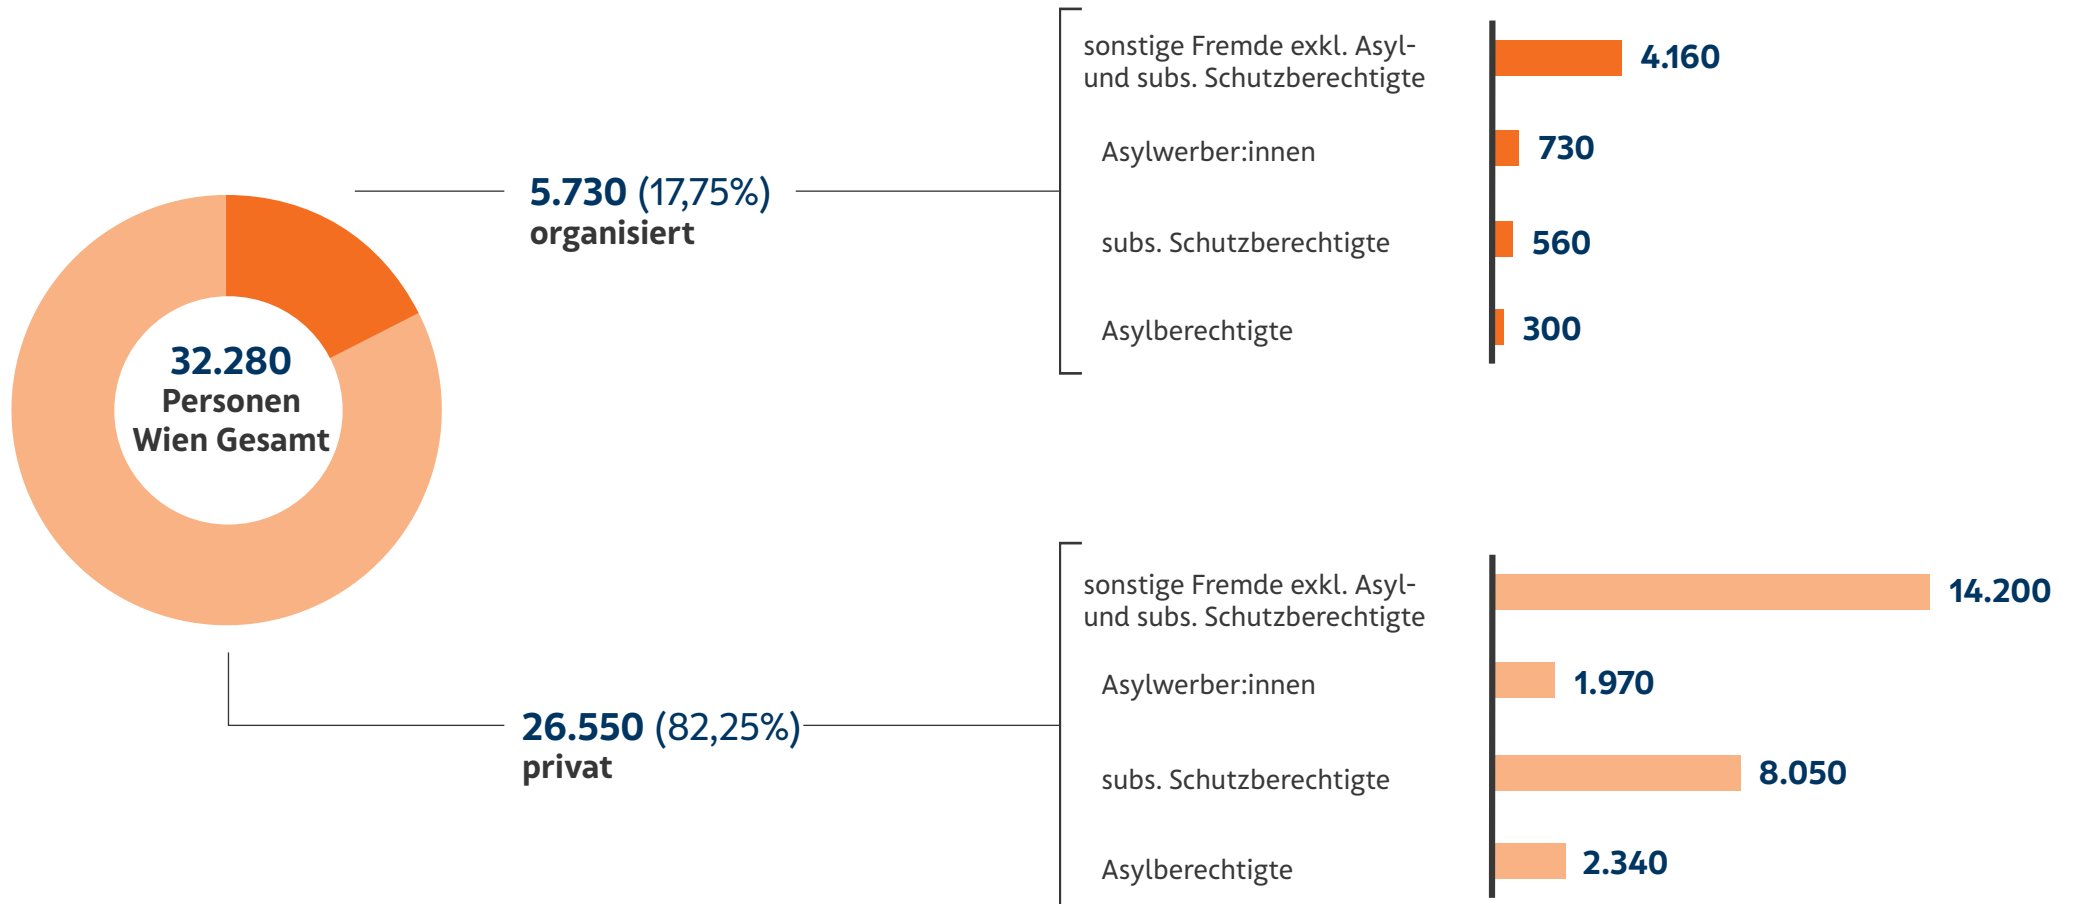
32.280
Personen
Wien Gesamt

5.730 (17,75%)
organisiert

sonstige Fremde exkl. Asyl- und subs. Schutzberechtigte 4.160
Asylwerber:innen 730
subs. Schutzberechtigte 560
Asylberechtigte 300

26.550 (82,25%)
privat

sonstige Fremde exkl. Asyl- und subs. Schutzberechtigte 14.200
Asylwerber:innen 1.970
subs. Schutzberechtigte 8.050
Asylberechtigte 2.340